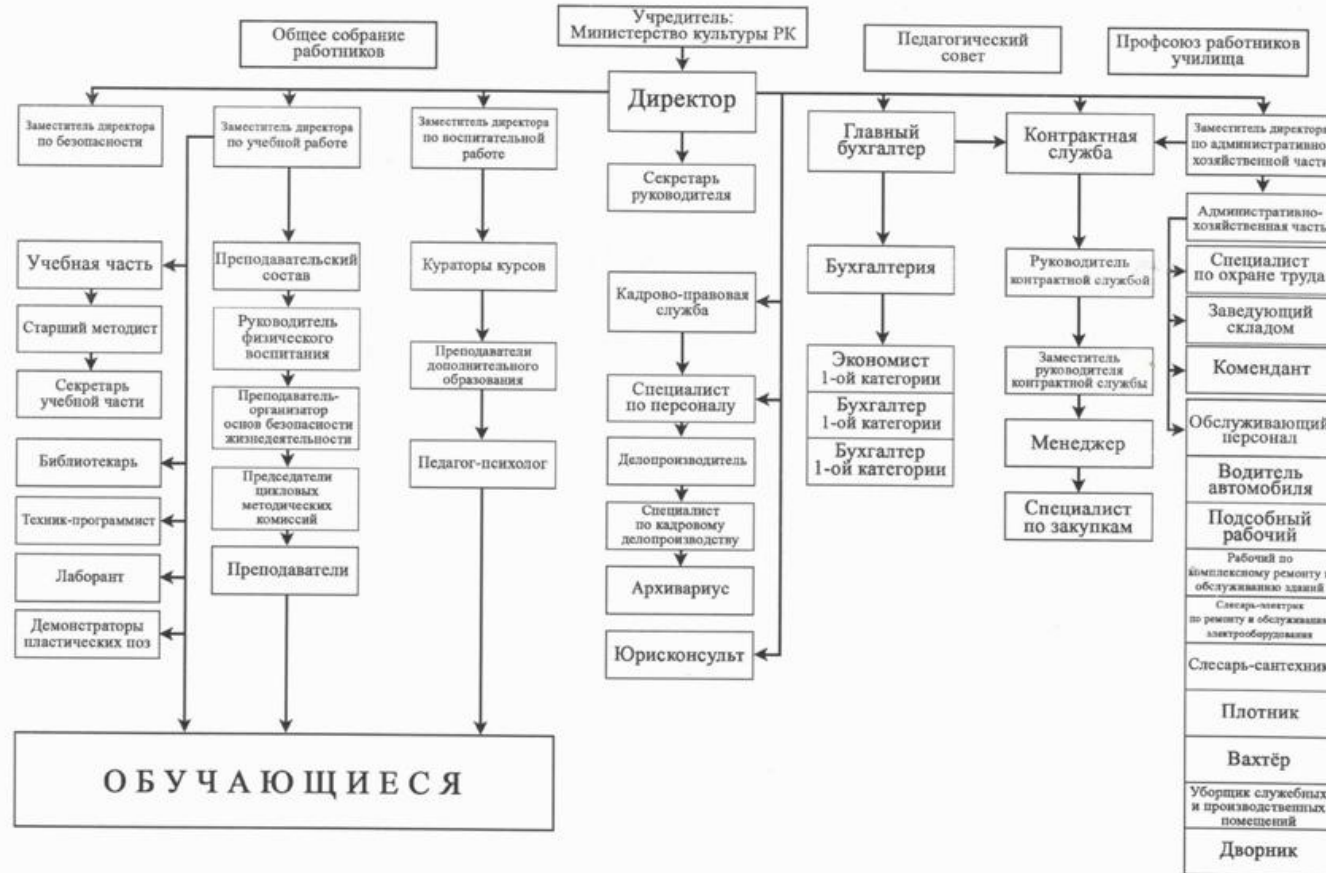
Учредитель: Министерство культуры РК

Общее собрание работников

Педагогический совет

Профсоюз работников училища

Директор

Заместитель директора по безопасности

Заместитель директора по учебной работе

Заместитель директора по воспитательной работе

Секретарь руководителя

Главный бухгалтер

Контрактная служба

Заместитель директора по административно-хозяйственной части

Учебная часть

Старший методист

Секретарь учебной части

Библиотекарь

Техник-программист

Лаборант

Демонстраторы пластических поз

Преподавательский состав

Руководитель физического воспитания

Преподаватель-организатор основ безопасности жизнедеятельности

Председатели цикловых методических комиссий

Преподаватели

Кураторы курсов

Преподаватели дополнительного образования

Педагог-психолог

Кадрово-правовая служба

Специалист по персоналу

Делопроизводитель

Специалист по кадровому делопроизводству

Архивариус

Юрисконсульт

Бухгалтерия

Экономист 1-ой категории

Бухгалтер 1-ой категории

Бухгалтер 1-ой категории

Руководитель контрактной службой

Заместитель руководителя контрактной службы

Менеджер

Специалист по закупкам

Административно-хозяйственная часть

Специалист по охране труда

Заведующий складом

Комендант

Обслуживающий персонал

Водитель автомобиля

Подсобный рабочий

Рабочий по комплексному ремонту и обслуживанию зданий

Слесарь-электрик по ремонту и обслуживанию электрооборудования

Слесарь-сантехник

Плотник

Вахтёр

Уборщик служебных и производственных помещений

Дворник

ОБУЧАЮЩИЕСЯ